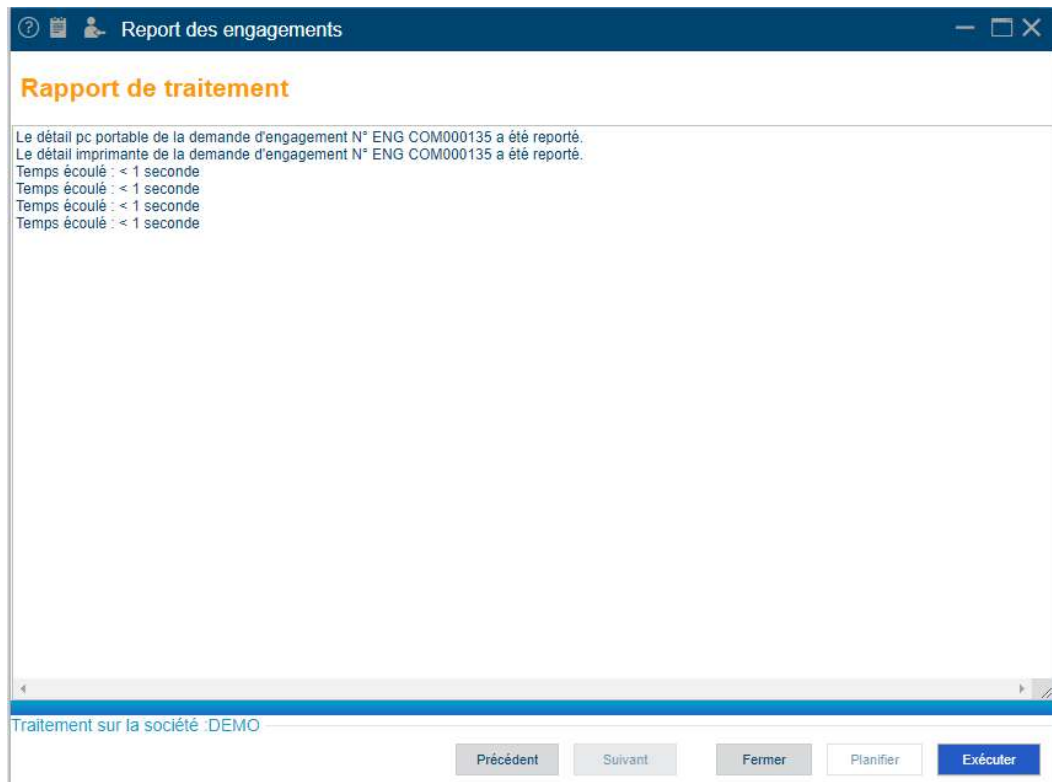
Report des engagements

Rapport de traitement

Le détail pc portable de la demande d'engagement N° ENG COM000135 a été reporté.
Le détail imprimante de la demande d'engagement N° ENG COM000135 a été reporté.
Temps écoulé : < 1 seconde
Temps écoulé : < 1 seconde
Temps écoulé : < 1 seconde
Temps écoulé : < 1 seconde

Traitement sur la société :DEMO

Précédent Suivant Fermer Planifier Exécuter